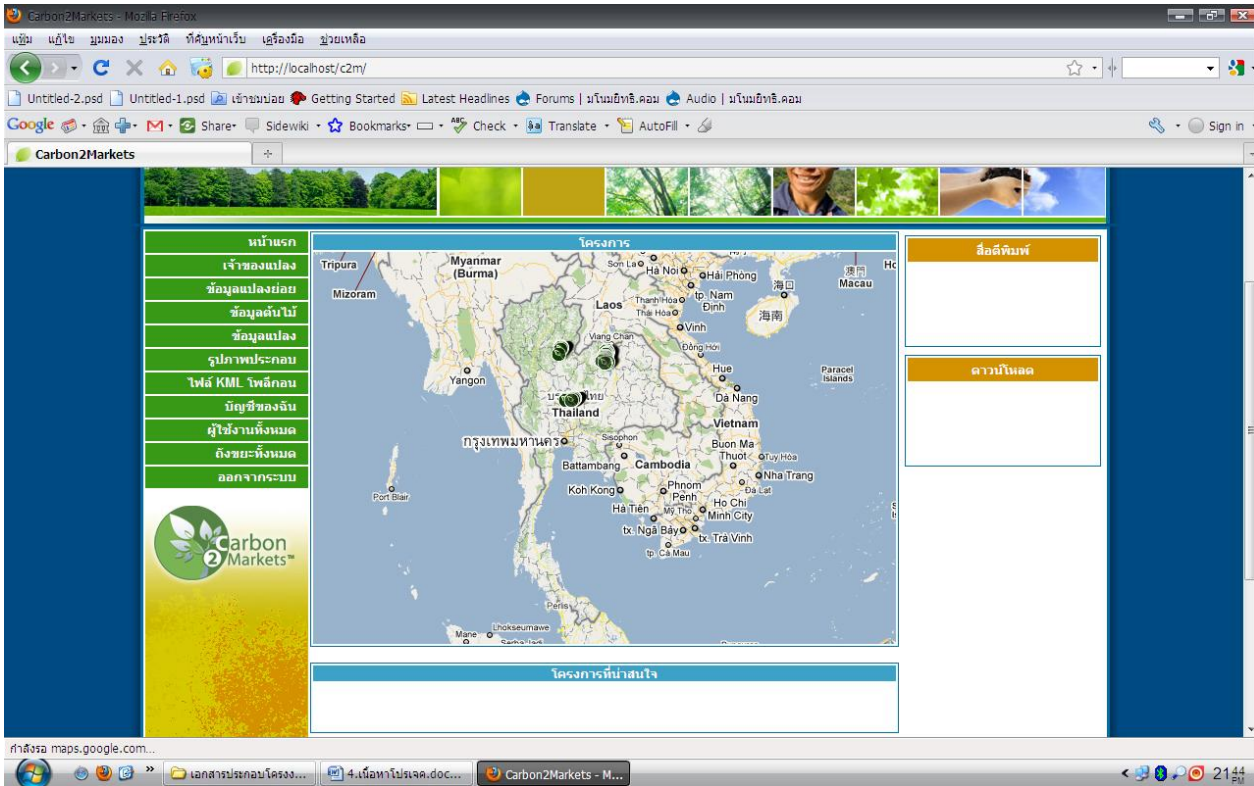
Carbon2Markets - Mozilla Firefox

แฟ้ม แก้ไข มุมมอง ประวัติ ที่คั่นหน้าเว็บ เครื่องมือ ช่วยเหลือ

http://localhost/c2m/

Untitled-2.psd Untitled-1.psd เข้าชมบ่อย Getting Started Latest Headlines Forums | มโนมยิทธิ.คอม Audio | มโนมยิทธิ.คอม

Google Share Sidewiki Bookmarks Check Translate AutoFill Sign in

Carbon2Markets

หน้าแรก
เจ้าของแปลง
ข้อมูลแปลงย่อย
ข้อมูลต้นไม้
ข้อมูลแปลง
รูปภาพประกอบ
ไฟล์ KML โพลีกอน
บัญชีของฉัน
ผู้ใช้งานทั้งหมด
ถังขยะทั้งหมด
ออกจากระบบ

Carbon 2 Markets™

โครงการ

Tripura Mizoram Myanmar (Burma) Son La Ha Noi Hai Phong Macau Laos Thanh Hoa Nam Dinh Thai Hoa Vinh Vieng Chan Dong Hoi Yangon Hue Paracel Islands Da Nang Thailand Vietnam กรุงเทพมหานคร Sisophon Buon Ma Thuot Tuy Hoa Battambang Cambodia Nha Trang Port Blair Koh Kong Phnom Penh Da Lat Ha Tien My Tho Ho Chi Minh City tx. Nga Bay tx. Tra Vinh Ca Mau Perlis Lhokseumawe Mane

สื่อสิ่งพิมพ์

ดาวน์โหลด

โครงการที่น่าสนใจ

กำลังรอ maps.google.com...

เอกสารประกอบโครงง... 4.เนื้อหาโปรเจค.doc... Carbon2Markets - M... 21:44